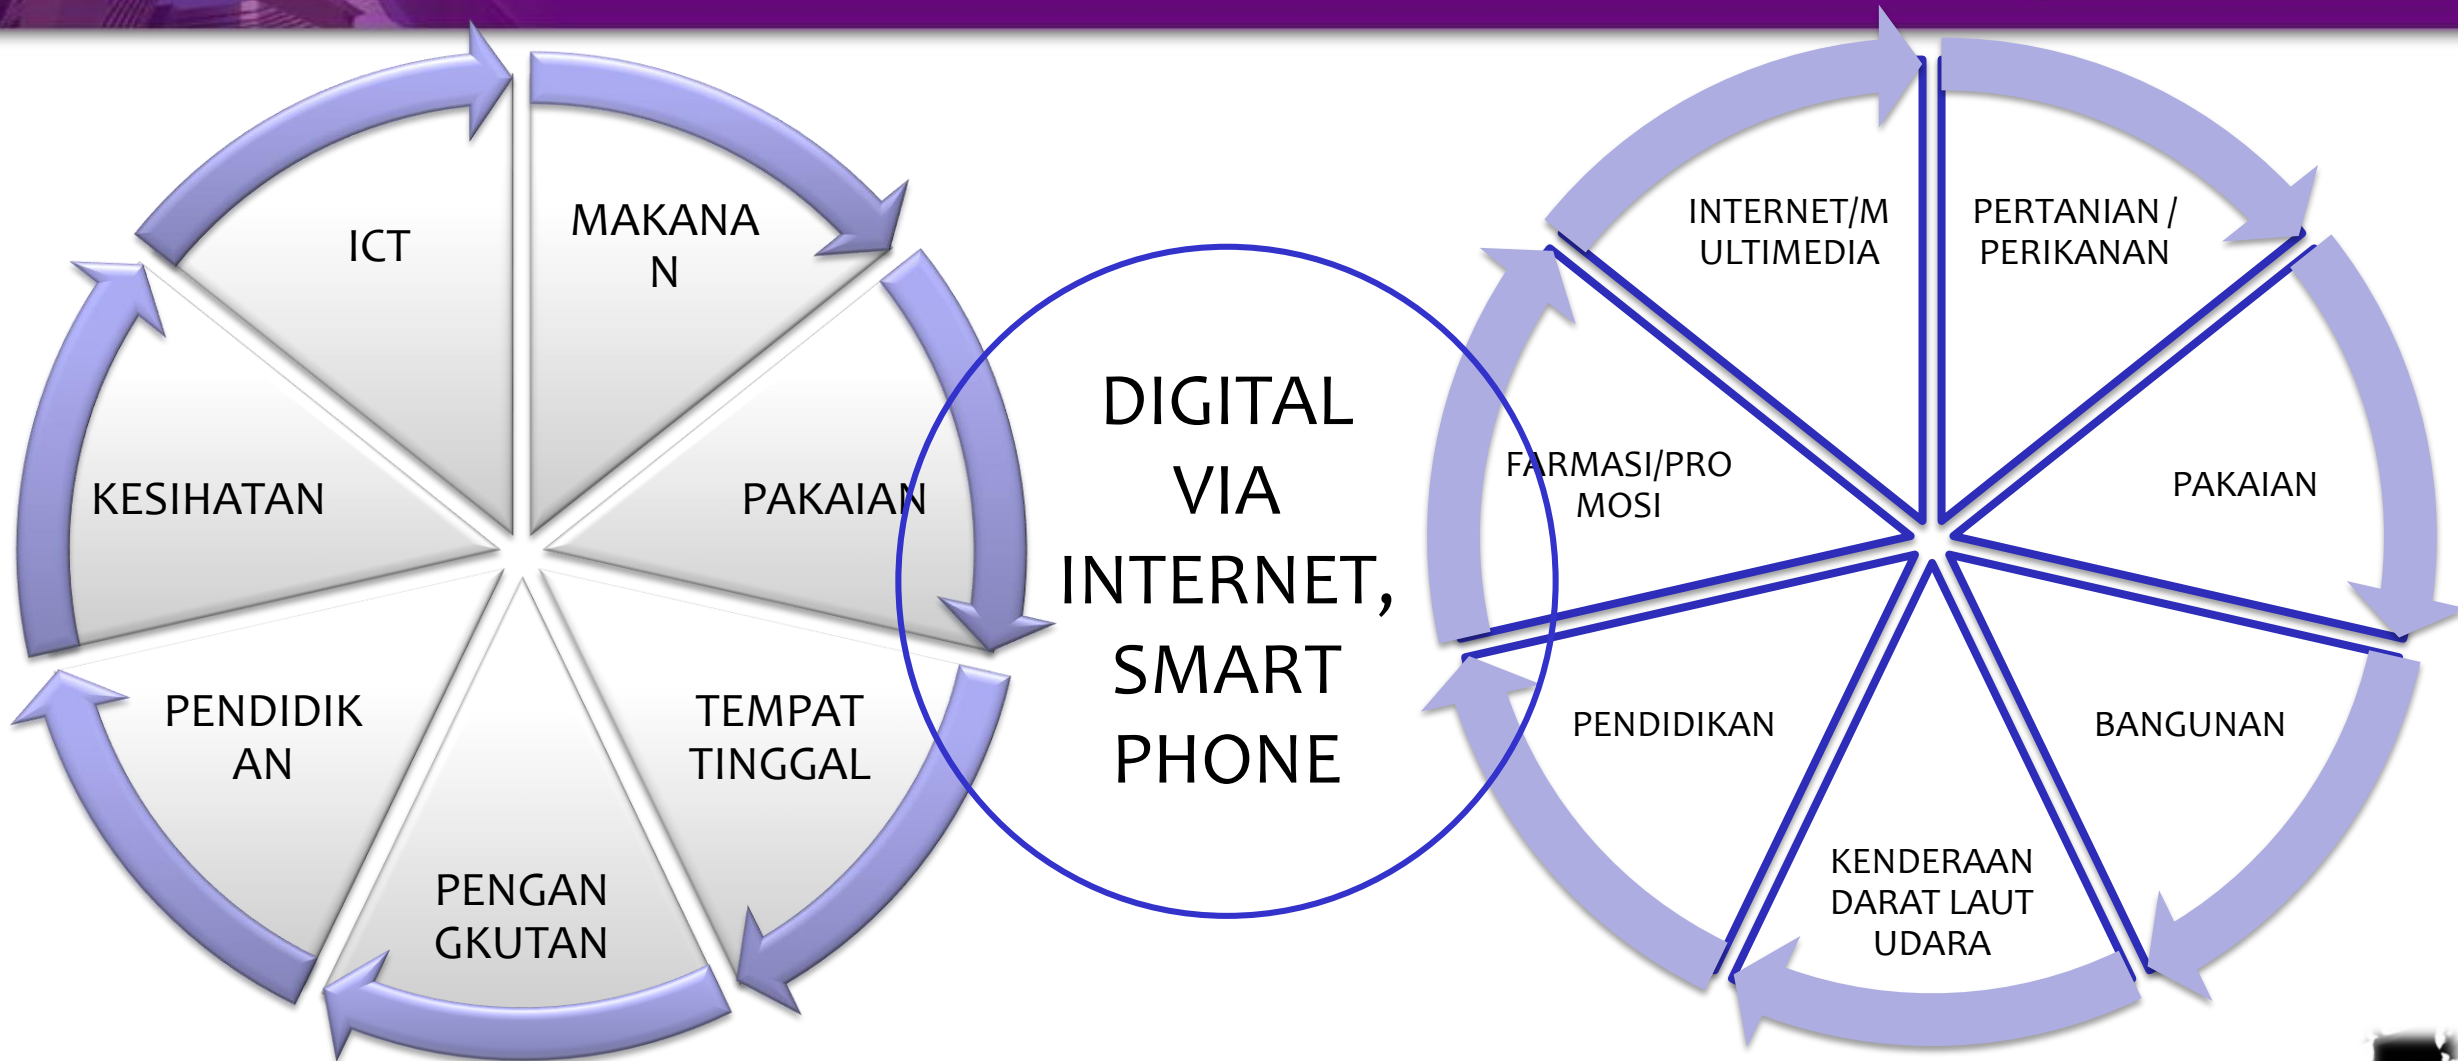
ICT

MAKANAN

PAKAIAN

TEMPAT TINGGAL

PENGANGKUTAN

PENDIDIKAN

KESIHATAN

DIGITAL VIA INTERNET, SMART PHONE

INTERNET/MULTIMEDIA

PERTANIAN / PERIKANAN

PAKAIAN

BANGUNAN

KENDERAAN DARAT LAUT UDARA

PENDIDIKAN

FARMASI/PROMOSI